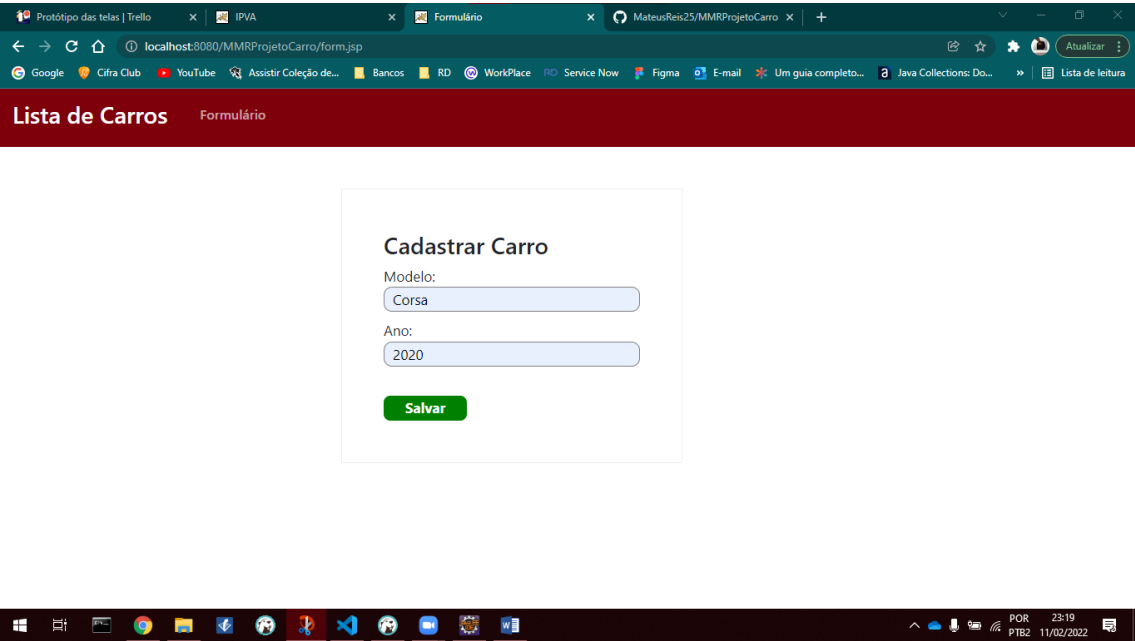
Protótipo das telas | Trello
IPVA
Formulário
MateusReis25/MMRProjetoCarro
localhost:8080/MMRProjetoCarro/form.jsp
Atualizar
Google Cifra Club YouTube Assistir Coleção de... Bancos RD WorkPlace Service Now Figma E-mail Um guia completo... Java Collections: Do... Lista de leitura

Lista de Carros Formulário

Cadastrar Carro
Modelo:
Corsa
Ano:
2020
Salvar

POR PTB2 23:19 11/02/2022